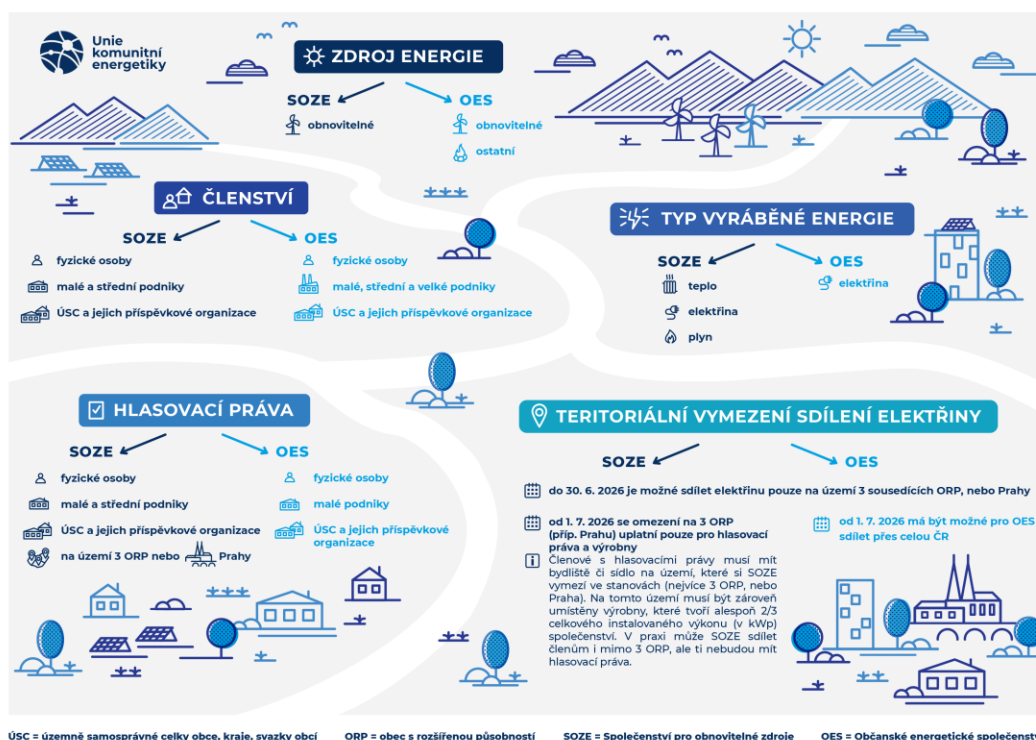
Unie komunitní energetiky

ZDROJ ENERGIE

SOZE
obnovitelné

OES
obnovitelné
ostatní

ČLENSTVÍ

SOZE
fyzické osoby
malé a střední podniky
ÚSC a jejich příspěvkové organizace

OES
fyzické osoby
malé, střední a velké podniky
ÚSC a jejich příspěvkové organizace

TYP VYRÁBĚNÉ ENERGIE

SOZE
teplo
elektřina
plyn

OES
elektřina

HLASOVACÍ PRÁVA

SOZE
fyzické osoby
malé a střední podniky
ÚSC a jejich příspěvkové organizace
na území 3 ORP nebo Prahy

OES
fyzické osoby
malé podniky
ÚSC a jejich příspěvkové organizace

TERITORIÁLNÍ VYMEZENÍ SDÍLENÍ ELEKTŘINY

SOZE

OES

do 30. 6. 2026 je možné sdílet elektřinu pouze na území 3 sousedících ORP, nebo Prahy

od 1. 7. 2026 se omezení na 3 ORP (příp. Prahu) uplatní pouze pro hlasovací práva a výrobny

Členové s hlasovacími právy musí mít bydliště či sídlo na území, které si SOZE vymezí ve stanovách (nejvíce 3 ORP, nebo Praha). Na tomto území musí být zároveň umístěny výrobny, které tvoří alespoň 2/3 celkového instalovaného výkonu (v kWp) společenství. V praxi může SOZE sdílet členům i mimo 3 ORP, ale ti nebudou mít hlasovací práva.

od 1. 7. 2026 má být možné pro OES sdílet přes celou ČR

ÚSC = územně samosprávné celky obce, kraje, svazky obcí
ORP = obec s rozšířenou působností
SOZE = Společenství pro obnovitelné zdroje
OES = Občanské energetické společenství